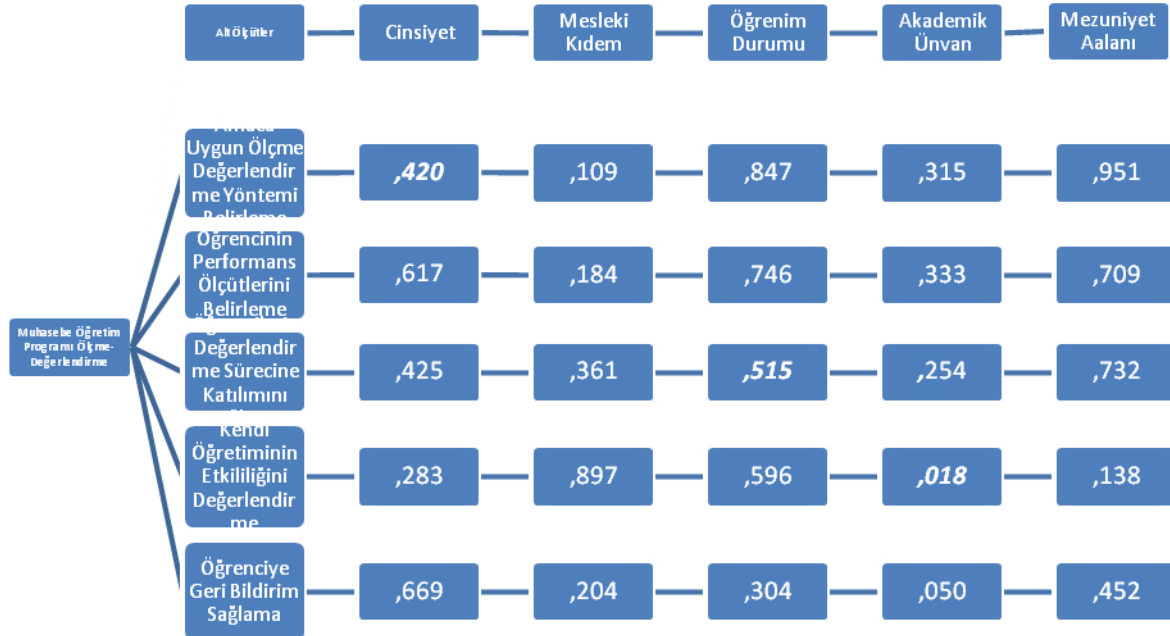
| Alt Ölçütler | Cinsiyet | Mesleki Kıdem | Öğrenim Durumu | Akademik Ünvan | Mezuniyet Aalanı |
|---|---|---|---|---|---|
| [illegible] Uygun Ölçme Değerlendirme Yöntemi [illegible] | ,420 | ,109 | ,847 | ,315 | ,951 |
| Öğrencinin Performans Ölçütlerini Belirleme | ,617 | ,184 | ,746 | ,333 | ,709 |
| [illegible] Değerlendirme Sürecine Katılımını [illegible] | ,425 | ,361 | ,515 | ,254 | ,732 |
| Kendi Öğretiminin Etkililiğini Değerlendirme | ,283 | ,897 | ,596 | ,018 | ,138 |
| Öğrenciye Geri Bildirim Sağlama | ,669 | ,204 | ,304 | ,050 | ,452 |

Muhasebe Öğretim Programı Ölçme-Değerlendirme